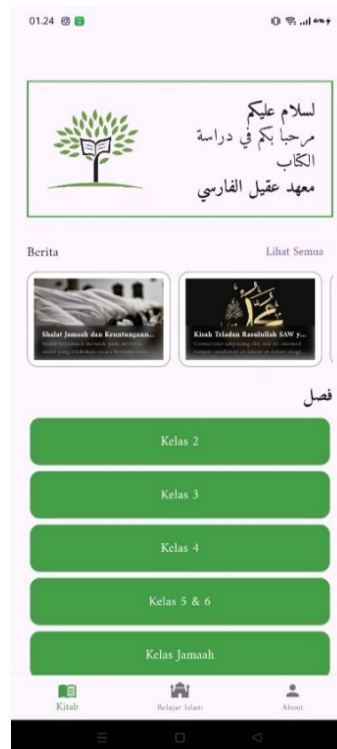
01.24

لسلام عليكم
مرحبا بكم في دراسة الكتاب
معهد عقيل الفارسي

Berita

Lihat Semua

Shalat Jamaah dan Keuntungann...
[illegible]

Kisah Teladan Rasulullah SAW y...
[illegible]

فصل

Kelas 2

Kelas 3

Kelas 4

Kelas 5 & 6

Kelas Jamaah

Kitab

Belajar Islam

About